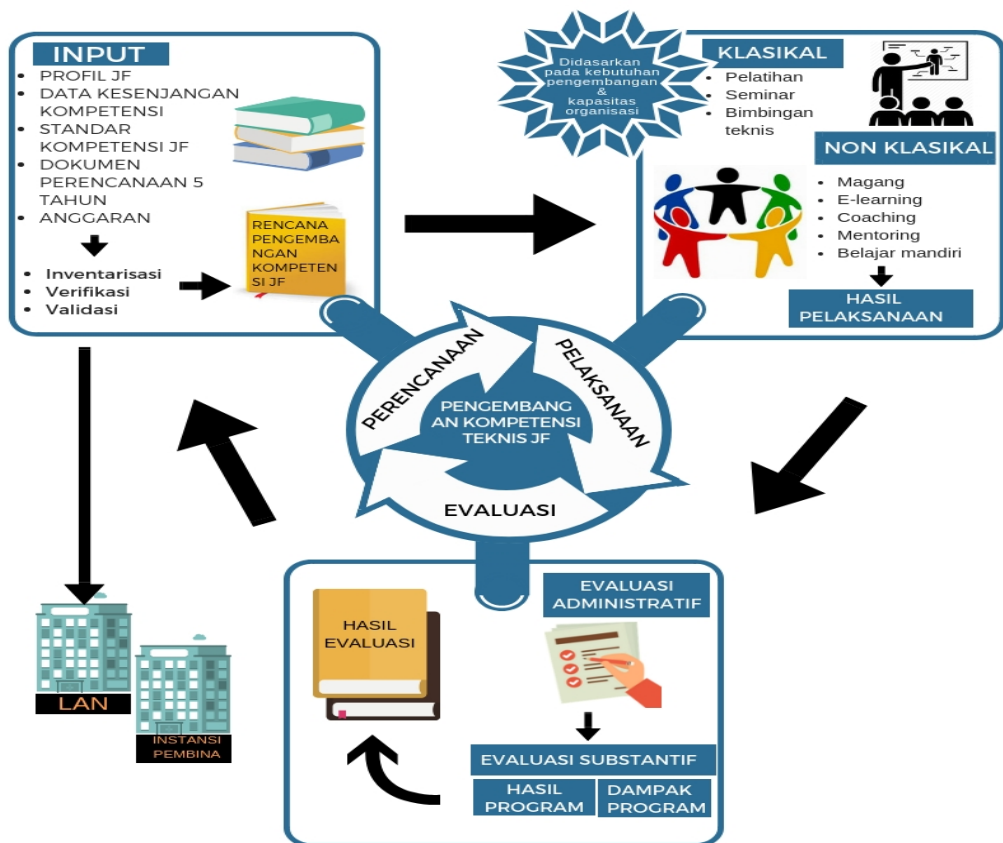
INPUT
- PROFIL JF
- DATA KESENJANGAN KOMPETENSI
- STANDAR KOMPETENSI JF
- DOKUMEN PERENCANAAN 5 TAHUN
- ANGGARAN

- Inventarisasi
- Verifikasi
- Validasi

RENCANA PENGEMBANGAN KOMPETENSI JF

Didasarkan pada kebutuhan pengembangan & kapasitas organisasi

KLASIKAL
- Pelatihan
- Seminar
- Bimbingan teknis

NON KLASIKAL
- Magang
- E-learning
- Coaching
- Mentoring
- Belajar mandiri

HASIL PELAKSANAAN

PERENCANAAN
PELAKSANAAN
PENGEMBANGAN KOMPETENSI TEKNIS JF
EVALUASI

LAN
INSTANSI PEMBINA

HASIL EVALUASI

EVALUASI ADMINISTRATIF

EVALUASI SUBSTANTIF

HASIL PROGRAM
DAMPAK PROGRAM